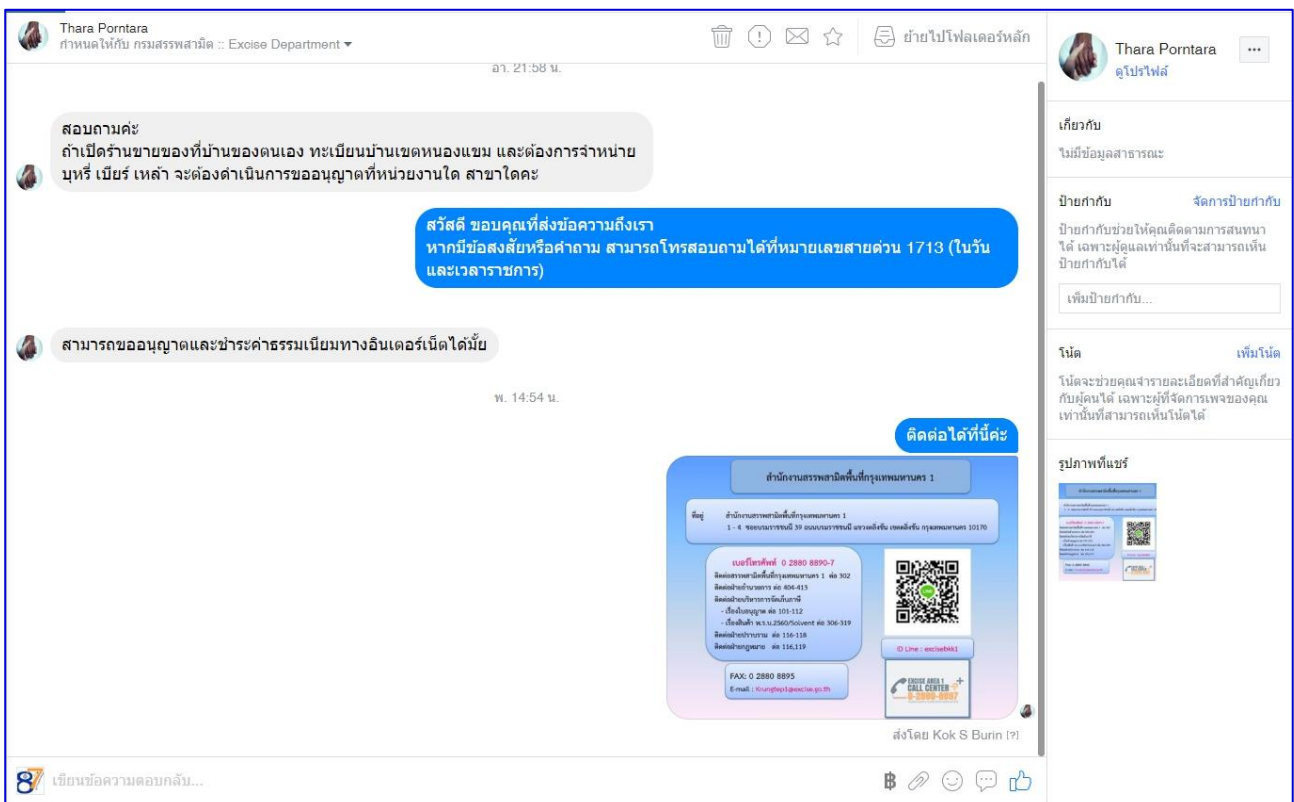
Thara Porntara
กำหนดให้กับ กรมสรรพสามิต :: Excise Department ▾

ย้ายไปโฟลเดอร์หลัก

อา. 21:58 น.

สอบถามค่ะ
ถ้าเปิดร้านขายของที่บ้านของตนเอง ทะเบียนบ้านเขตหนองแขม และต้องการจำหน่าย บุหรี่ เบียร์ เหล้า จะต้องดำเนินการขออนุญาตที่หน่วยงานใด สาขาใดคะ

สวัสดี ขอบคุณที่ส่งข้อความถึงเรา
หากมีข้อสงสัยหรือคำถาม สามารถโทรสอบถามได้ที่หมายเลขสายด่วน 1713 (ในวันและเวลาราชการ)

สามารถขออนุญาตและชำระค่าธรรมเนียมทางอินเตอร์เน็ตได้มั้ย

พ. 14:54 น.

ติดต่อได้ที่นี่ค่ะ

สำนักงานสรรพสามิตพื้นที่กรุงเทพมหานคร 1

ที่อยู่ สำนักงานสรรพสามิตพื้นที่กรุงเทพมหานคร 1
1 - 4 ซอยเพชรเกษม 39 ถนนเพชรเกษม แขวงบางหว้า เขตภาษีเจริญ กรุงเทพมหานคร 10160

เบอร์โทรศัพท์ 0 2880 8890-7
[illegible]

ID Line : excisebkk1

FAX: 0 2880 8895
E-mail : Krungtep1@excise.go.th

EXCISE AREA 1 CALL CENTER 0-2880-8897

ส่งโดย Kok S Burin [?]

เขียนข้อความตอบกลับ...

Thara Porntara
ดูโปรไฟล์

เกี่ยวกับ
ไม่มีข้อมูลสาธารณะ

ป้ายกำกับ
จัดการป้ายกำกับ
ป้ายกำกับช่วยให้คุณติดตามการสนทนาได้ เฉพาะผู้ดูแลเท่านั้นที่จะสามารถเห็นป้ายกำกับได้
เพิ่มป้ายกำกับ...

โน้ต
เพิ่มโน้ต
โน้ตจะช่วยคุณจำรายละเอียดที่สำคัญเกี่ยวกับผู้คนได้ เฉพาะผู้ที่จัดการเพจของคุณเท่านั้นที่สามารถเห็นโน้ตได้

รูปภาพที่แชร์